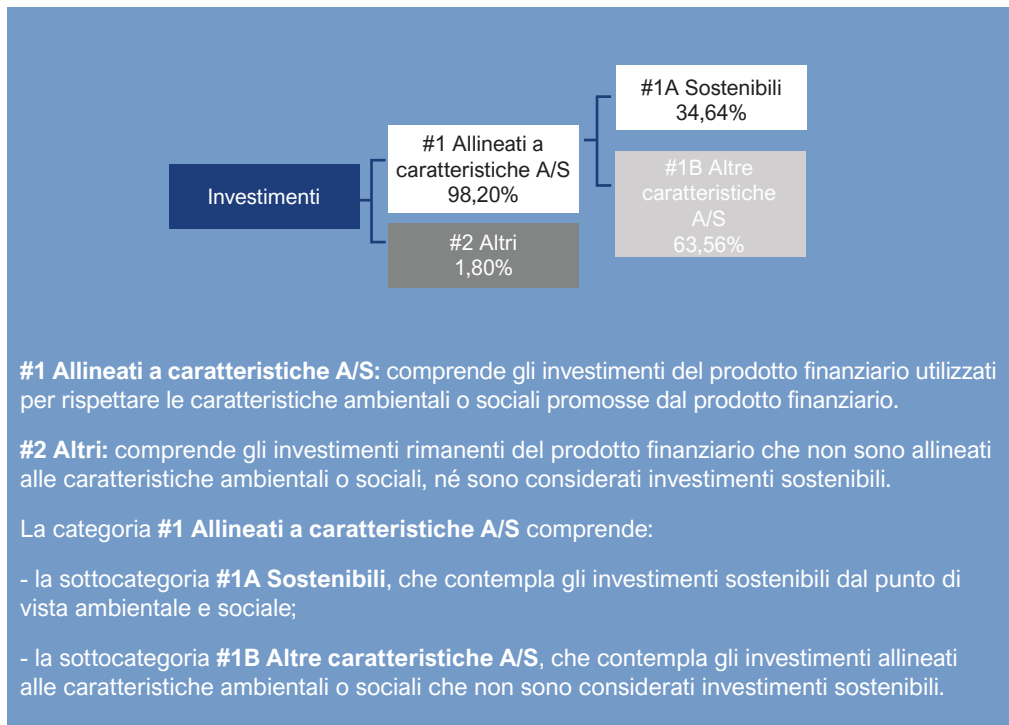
Investimenti

#1 Allineati a caratteristiche A/S
98,20%

#2 Altri
1,80%

#1A Sostenibili
34,64%

#1B Altre caratteristiche A/S
63,56%

**#1 Allineati a caratteristiche A/S:** comprende gli investimenti del prodotto finanziario utilizzati per rispettare le caratteristiche ambientali o sociali promosse dal prodotto finanziario.

**#2 Altri:** comprende gli investimenti rimanenti del prodotto finanziario che non sono allineati alle caratteristiche ambientali o sociali, né sono considerati investimenti sostenibili.

La categoria **#1 Allineati a caratteristiche A/S** comprende:

- la sottocategoria **#1A Sostenibili**, che contempla gli investimenti sostenibili dal punto di vista ambientale e sociale;

- la sottocategoria **#1B Altre caratteristiche A/S**, che contempla gli investimenti allineati alle caratteristiche ambientali o sociali che non sono considerati investimenti sostenibili.